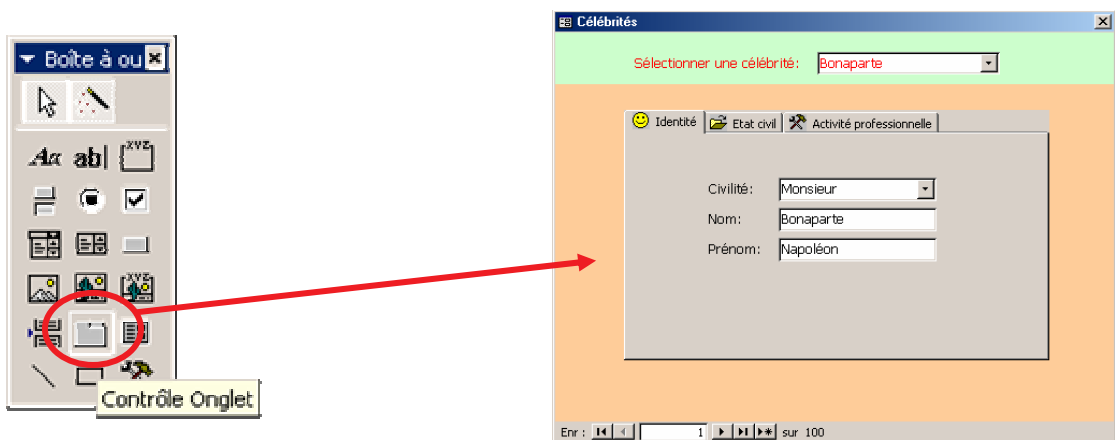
Boîte à ou

Aa ab| XYZ

XYZ

Contrôle Onglet

Célébrités

Sélectionner une célébrité: Bonaparte

Identité Etat civil Activité professionnelle

Civilité: Monsieur

Nom: Bonaparte

Prénom: Napoléon

Enr : 1 sur 100